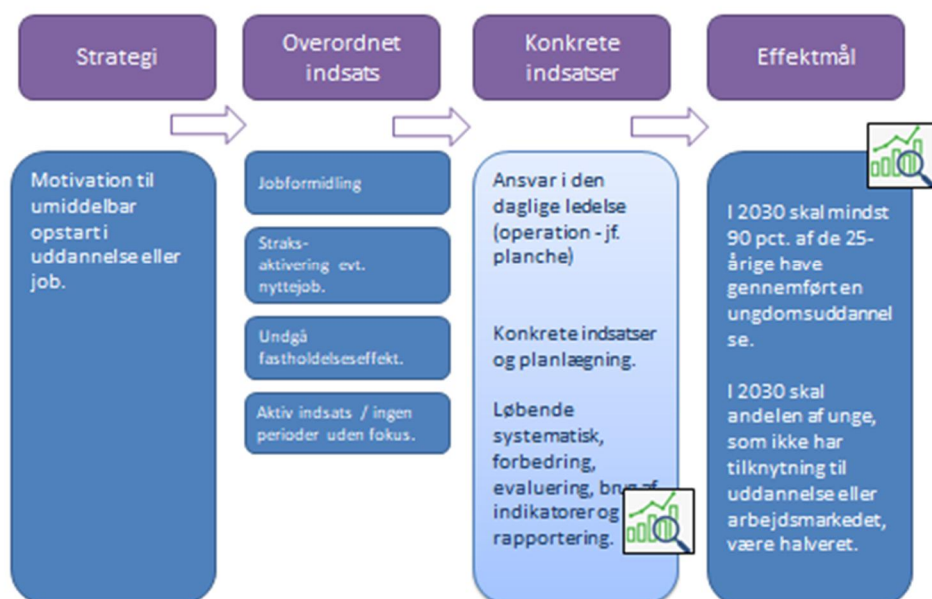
Strategi

Overordnet indsats

Konkrete indsatser

Effektmål

Motivation til umiddelbar opstart i uddannelse eller job.

Jobformidling

Straks-aktivering evt. nyttejob.

Undgå fastholdelseseffekt.

Aktiv indsats / ingen perioder uden fokus.

Ansvar i den daglige ledelse (operation - jf. planche)

Konkrete indsatser og planlægning.

Løbende systematisk, forbedring, evaluering, brug af indikatorer og rapportering.

I 2030 skal mindst 90 pct. af de 25-årige have gennemført en ungdomsuddannelse.

I 2030 skal andelen af unge, som ikke har tilknytning til uddannelse eller arbejdsmarkedet, være halveret.